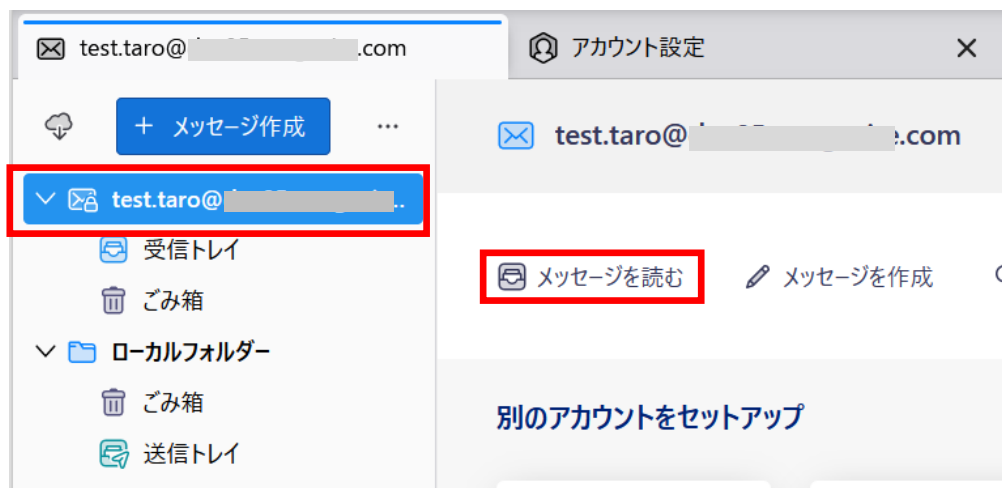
test.taro@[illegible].com

アカウント設定

×

＋ メッセージ作成

···

test.taro@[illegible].com

test.taro@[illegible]..

受信トレイ

ごみ箱

ローカルフォルダー

ごみ箱

送信トレイ

メッセージを読む

メッセージを作成

別のアカウントをセットアップ